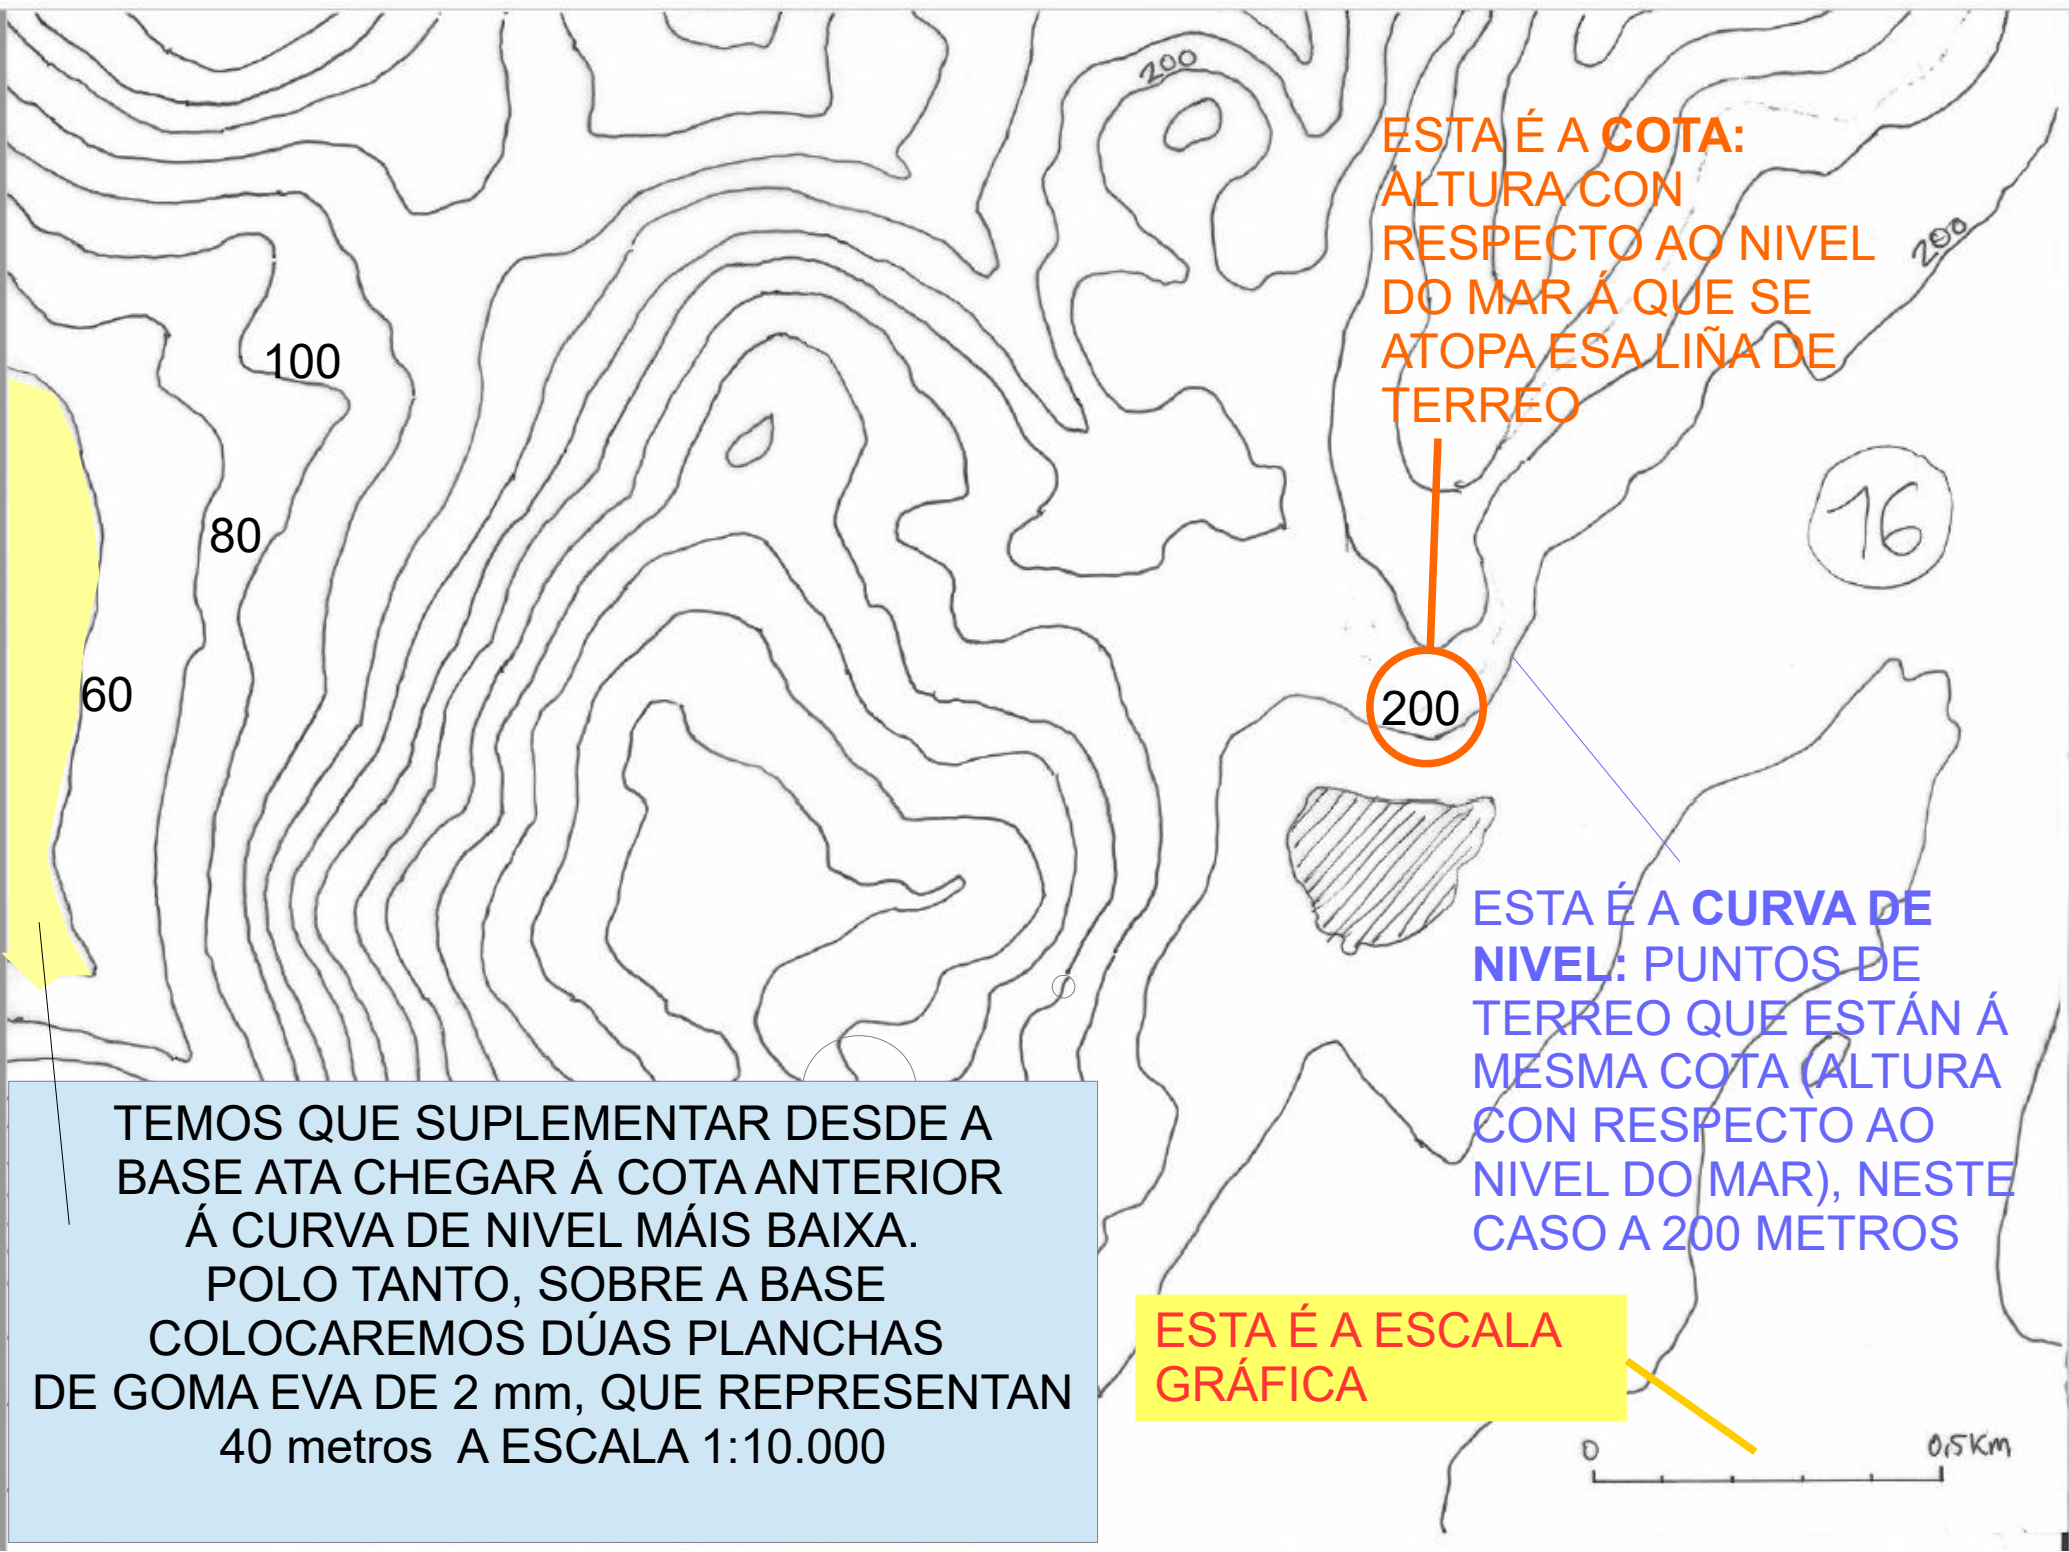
200

ESTA É A **COTA:** ALTURA CON RESPECTO AO NIVEL DO MAR Á QUE SE ATOPA ESA LIÑA DE TERREO

200

100

80

60

16

200

ESTA É A **CURVA DE NIVEL:** PUNTOS DE TERREO QUE ESTÁN Á MESMA COTA (ALTURA CON RESPECTO AO NIVEL DO MAR), NESTE CASO A 200 METROS

TEMOS QUE SUPLEMENTAR DESDE A BASE ATA CHEGAR Á COTA ANTERIOR Á CURVA DE NIVEL MÁIS BAIXA.
POLO TANTO, SOBRE A BASE COLOCAREMOS DÚAS PLANCHAS DE GOMA EVA DE 2 mm, QUE REPRESENTAN 40 metros A ESCALA 1:10.000

ESTA É A ESCALA GRÁFICA

0 0,5Km